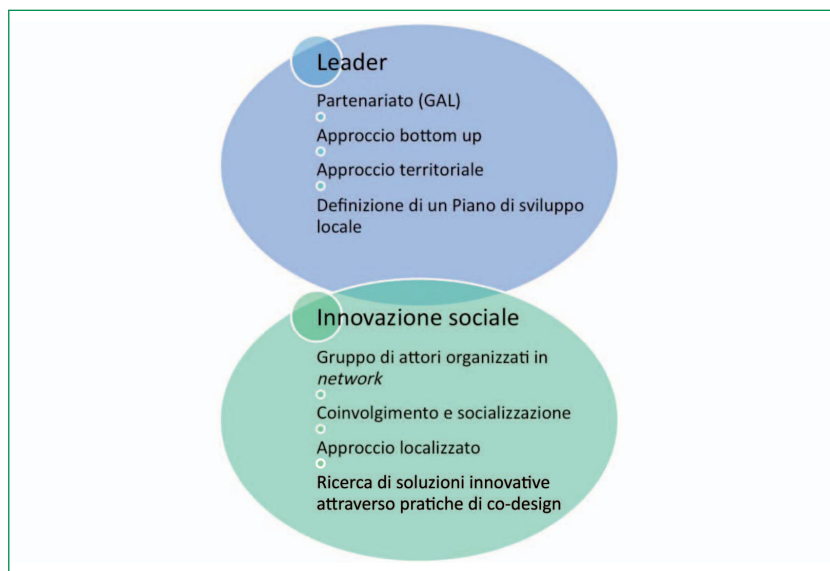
Leader

Partenariato (GAL)

Approccio bottom up

Approccio territoriale

Definizione di un Piano di sviluppo locale

Innovazione sociale

Gruppo di attori organizzati in *network*

Coinvolgimento e socializzazione

Approccio localizzato

Ricerca di soluzioni innovative attraverso pratiche di co-design